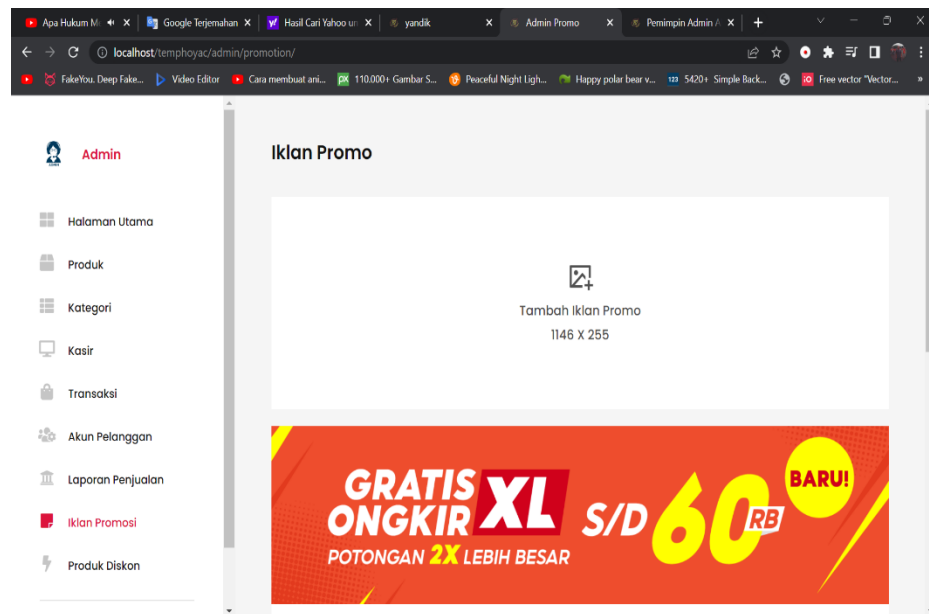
Apa Hukum M
Google Terjemahan
Hasil Cari Yahoo ur
yandik
Admin Promo
Pemimpin Admin A

localhost/temphoyac/admin/promotion/

FakeYou. Deep Fake... Video Editor Cara membuat ani... 110.000+ Gambar S... Peaceful Night Ligh... Happy polar bear v... 5420+ Simple Back... Free vector "Vector...

Admin

Halaman Utama
Produk
Kategori
Kasir
Transaksi
Akun Pelanggan
Laporan Penjualan
Iklan Promosi
Produk Diskon

Iklan Promo

Tambah Iklan Promo
1146 X 255

GRATIS ONGKIR XL S/D 60 RB BARU!
POTONGAN 2X LEBIH BESAR